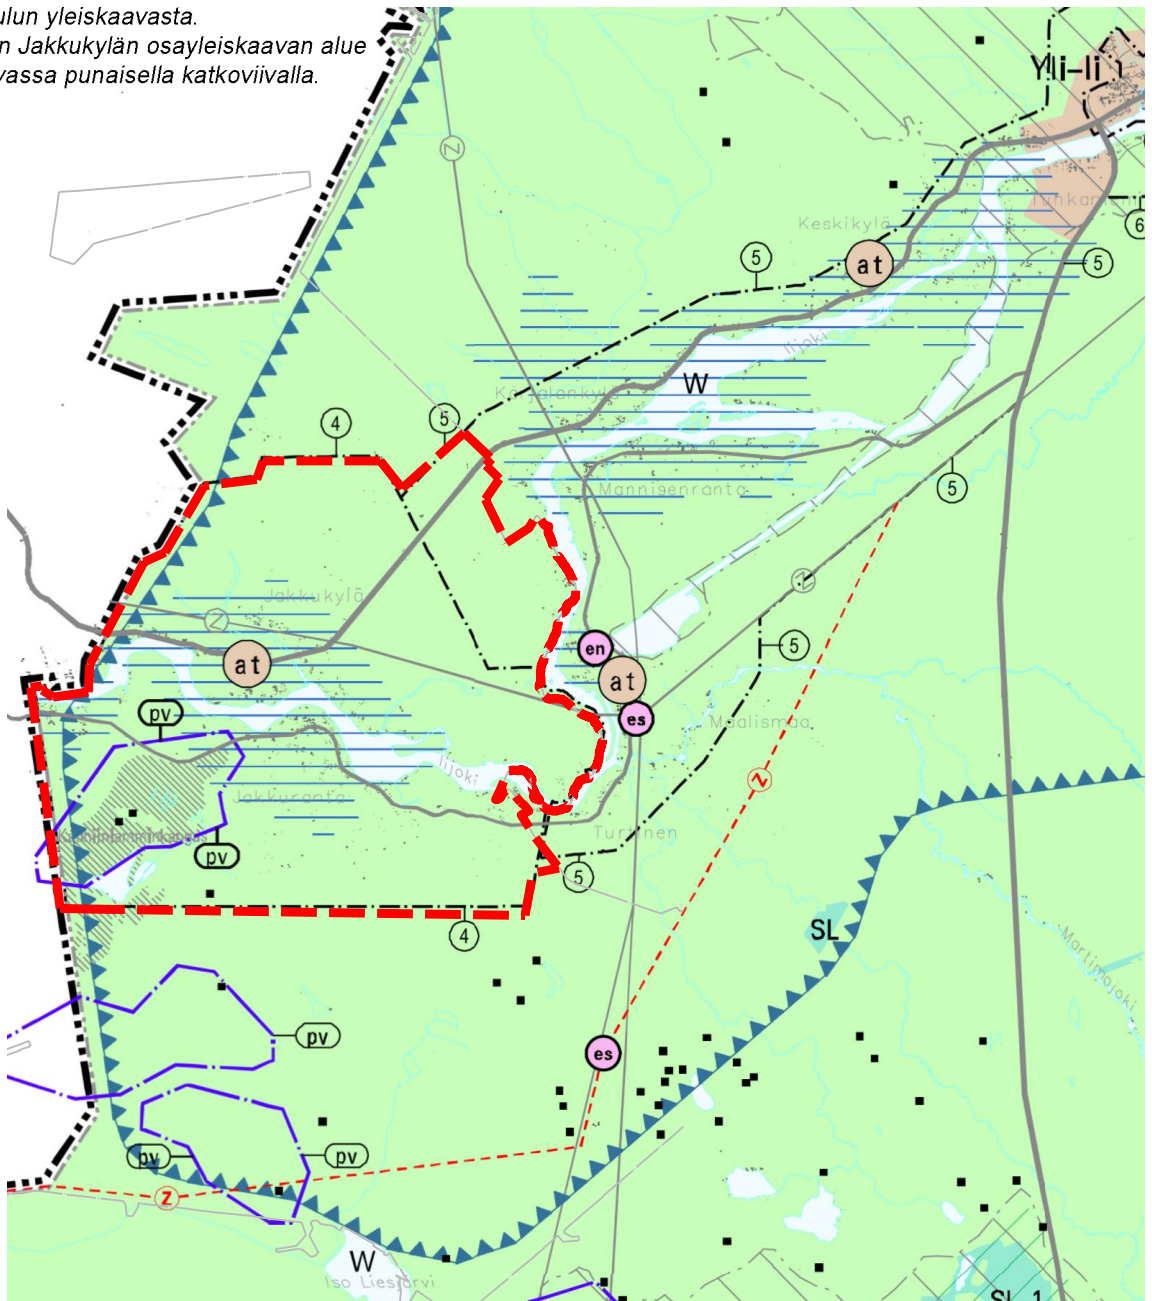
ulun yleiskaavasta.
n Jakkukylän osayleiskaavan alue
vassa punaisella katkoviivalla.

Yli-Ii
Tunkar
Keskikylä
6
at
5
5
Iijoki
W
Kärsälänkylä
4
5
Mannisenranta
5
Jakkukylä
Z
1
at
en
5
at
pv
es
Maalismaa
Z
Iijoki
Jakkuranta
pv
Turunen
5
4
SL
Marttimojoki
pv
es
pv
pv
Z
W
Iso Liesjärvi
SL 1